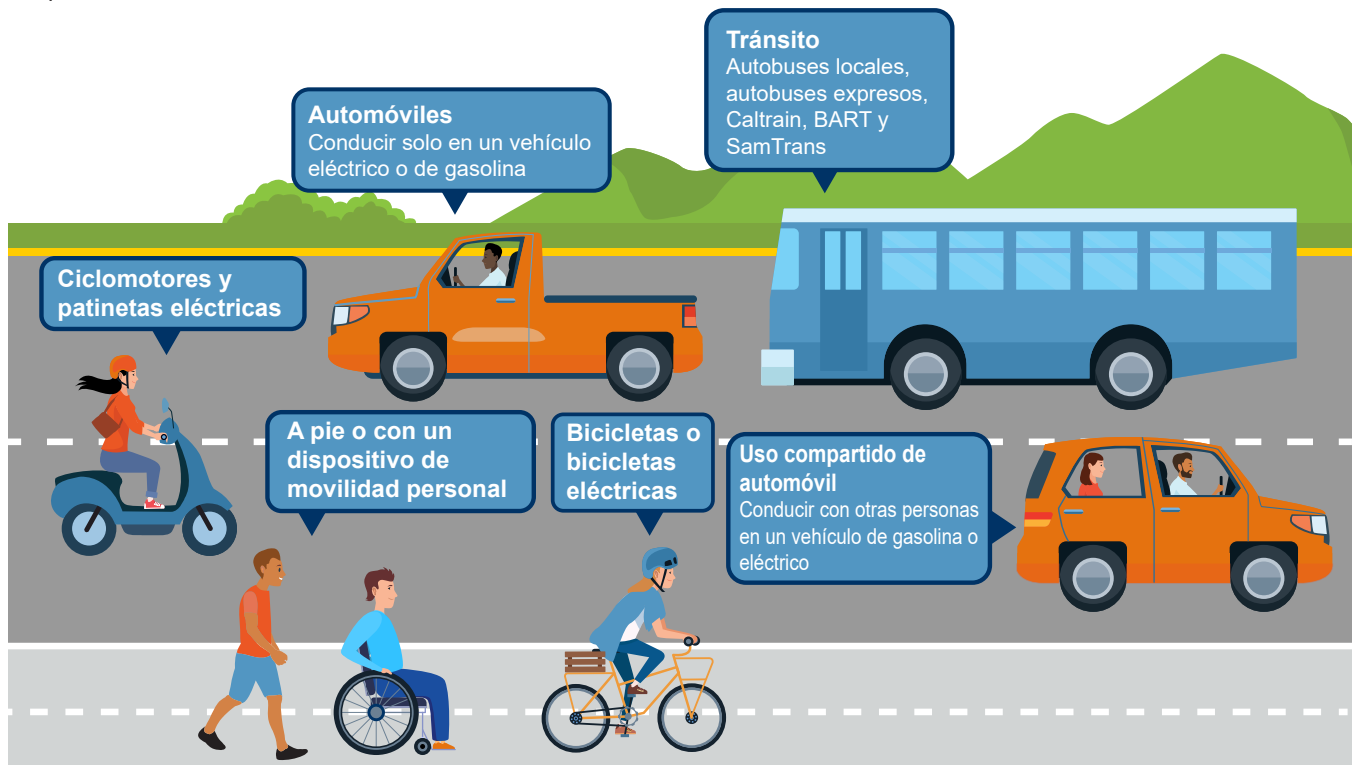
Tránsito
Autobuses locales, autobuses expresos, Caltrain, BART y SamTrans

Automóviles
Conducir solo en un vehículo eléctrico o de gasolina

Ciclomotores y patinetas eléctricas

A pie o con un dispositivo de movilidad personal

Bicicletas o bicicletas eléctricas

Uso compartido de automóvil
Conducir con otras personas en un vehículo de gasolina o eléctrico